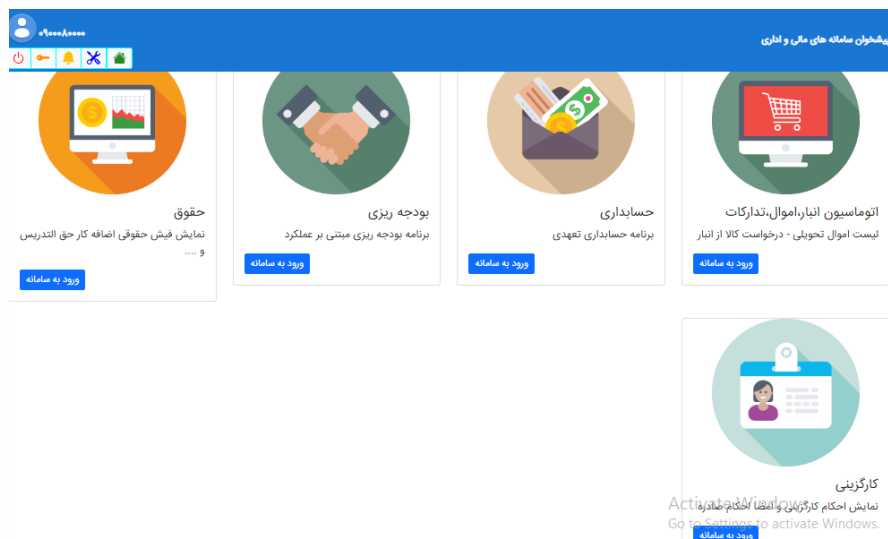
پیشخوان سامانه های مالی و اداری

۰۹۰۰۰۸۰۰۰۰

اتوماسیون انبار،اموال،تدارکات
لیست اموال تحویلی - درخواست کالا از انبار
ورود به سامانه

حسابداری
برنامه حسابداری تعهدی
ورود به سامانه

بودجه ریزی
برنامه بودجه ریزی مبتنی بر عملکرد
ورود به سامانه

حقوق
نمایش فیش حقوقی اضافه کار حق التدریس و ....
ورود به سامانه

کارگزینی
نمایش احکام کارگزینی و امضا احکام صادره
ورود به سامانه

Activate Windows
Go to Settings to activate Windows.